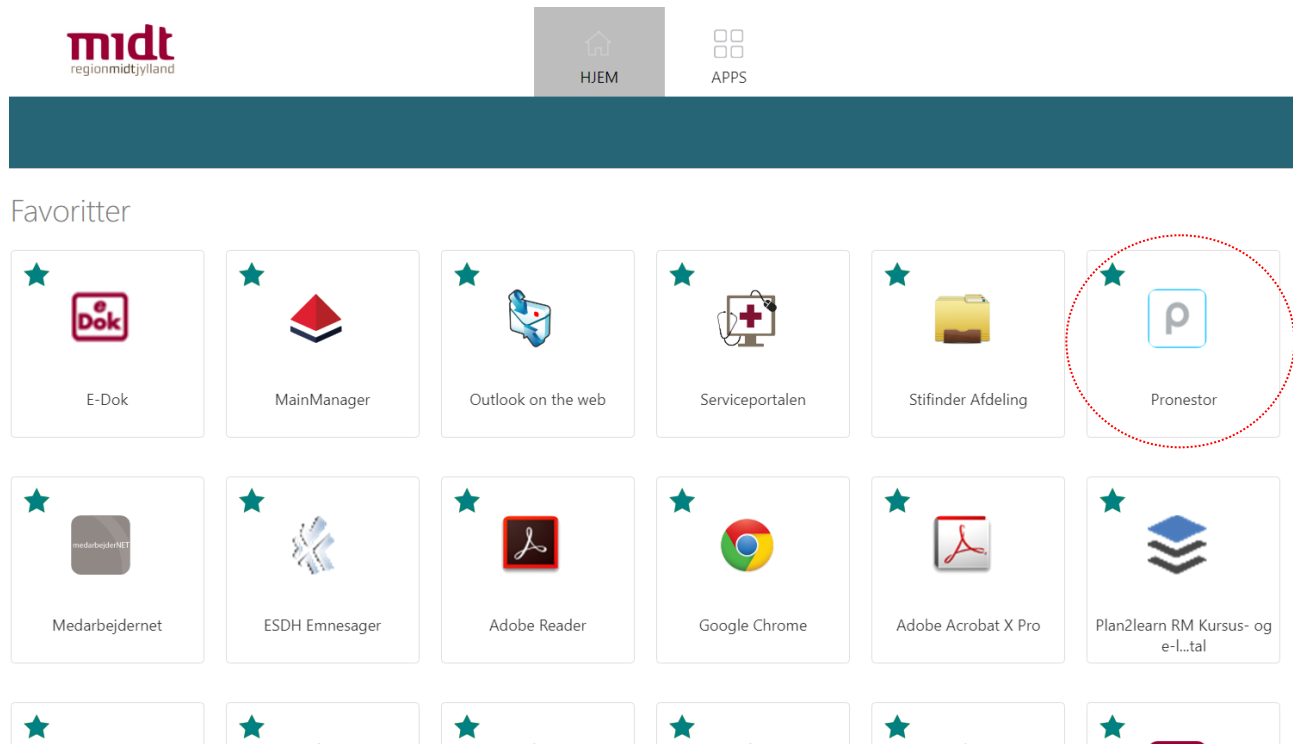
midt
regionmidtjylland

HJEM
APPS

Favoritter

e
Dok
E-Dok

MainManager

Outlook on the web

Serviceportalen

Stifinder Afdeling

p
Pronestor

medarbejderNET
Medarbejdernet

ESDH Emnesager

Adobe Reader

Google Chrome

Adobe Acrobat X Pro

Plan2learn RM Kursus- og e-l...tal